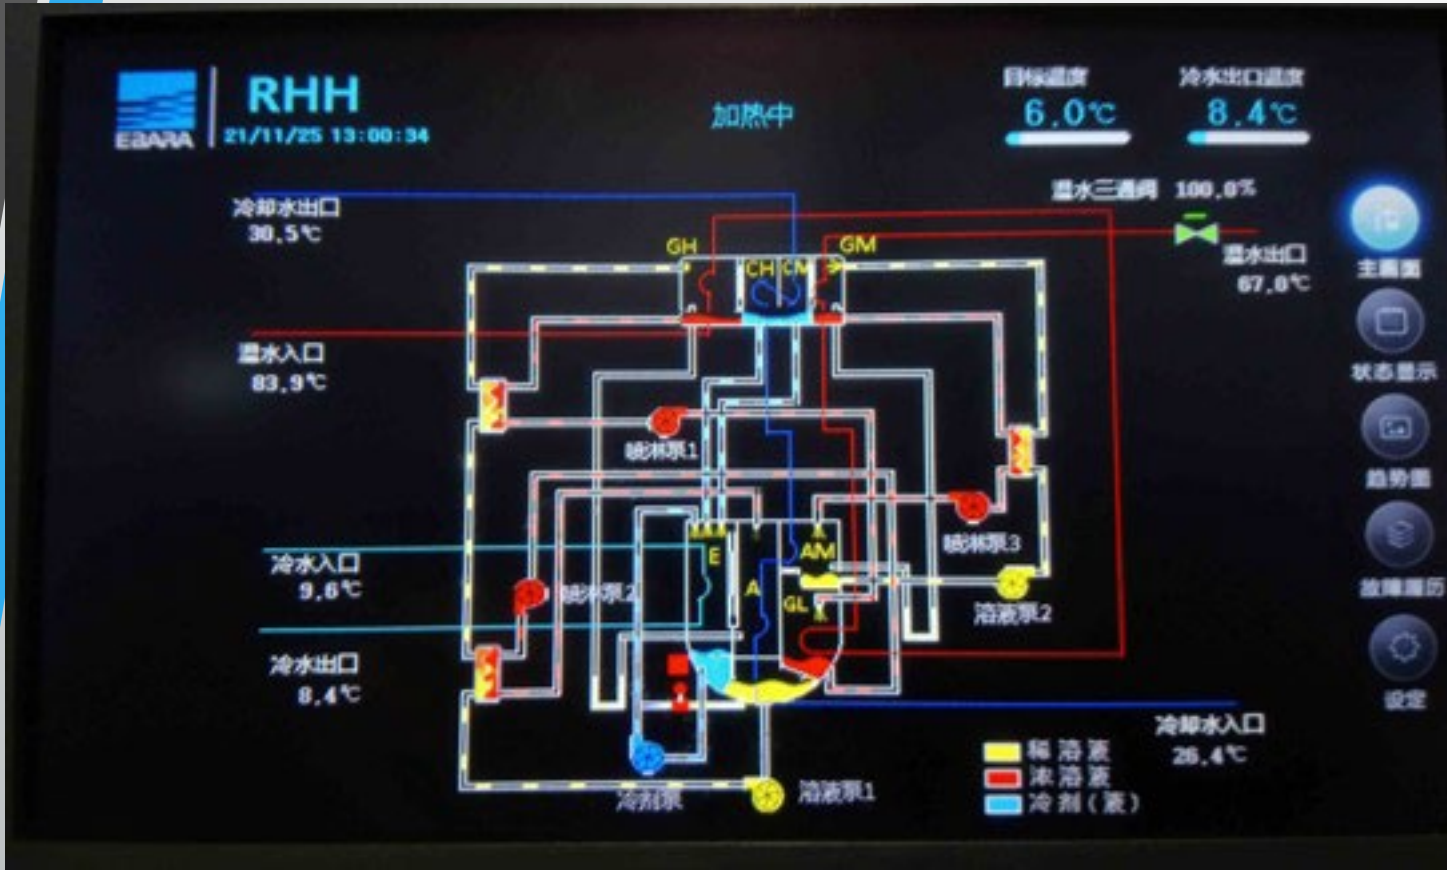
EBARA
RHH
21/11/25 13:00:34

加热中

目标温度
6.0℃

冷水出口温度
8.4℃

温水三通阀 100.0%

温水出口
67.0℃

主画面
状态显示
趋势图
故障履历
设定

冷却水出口
30.5℃

温水入口
83.9℃

冷水入口
9.6℃

冷水出口
8.4℃

GH
GM
CH
CM
喷淋泵1
喷淋泵2
喷淋泵3
E
A
AM
GL
溶液泵2
溶液泵1
冷剂泵

冷却水入口
26.4℃

稀溶液
浓溶液
冷剂(液)